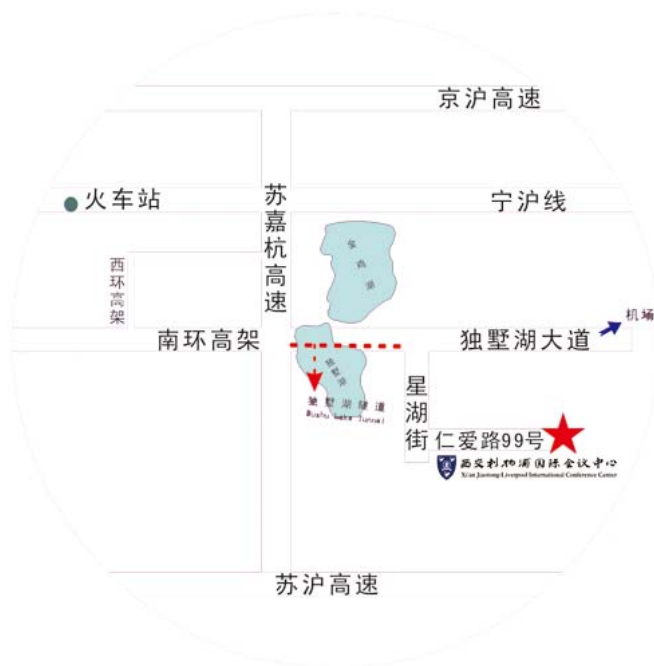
京沪高速

火车站

宁沪线

苏嘉杭高速

西环高架

金鸡湖

机场

南环高架

独墅湖大道

独墅湖

独墅湖隧道
Dushu Lake Tunnel

星湖街

仁爱路99号

西交利物浦国际会议中心
Xi'an Jiaotong-Liverpool International Conference Center

苏沪高速